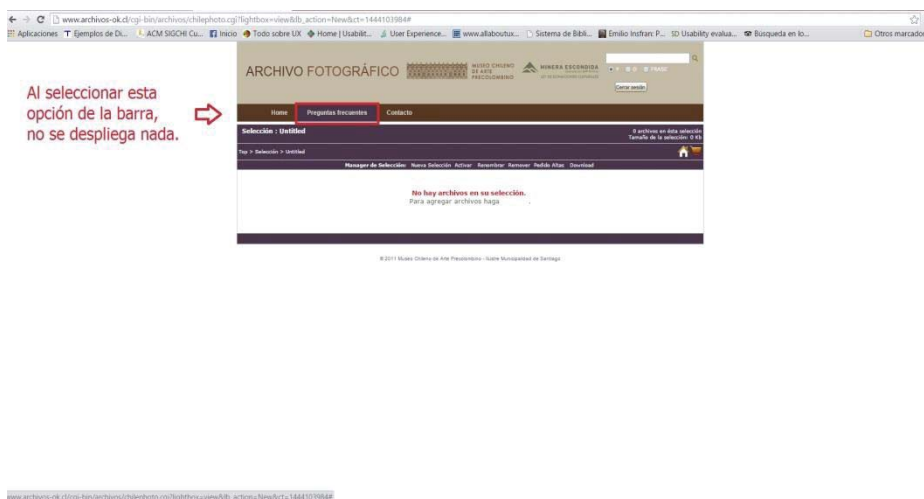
www.archivos-ok.cl/cgi-bin/archivos/chilephoto.cgi?lightbox=view&lb_action=New&ct=1444103984#

Aplicaciones Ejemplos de Di... ACM SIGCHI Cu... Inicio Todo sobre UX Home | Usabilit... User Experience... www.allaboutux... Sistema de Bibli... Emilio Insfran: P... SD Usability evalua... Búsqueda en lo... Otros marcadores

Al seleccionar esta opción de la barra, no se despliega nada.

ARCHIVO FOTOGRÁFICO

MUSEO CHILENO DE ARTE PRECOLOMBINO

MINERA ESCONDIDA

Cerrar sesión

Home Preguntas frecuentes Contacto

Selección : Untitled

0 archivos en ésta selección
Tamaño de la selección: 0 Kb

Top > Selección > Untitled

Manager de Selección: Nueva Selección Activar Renombrar Remover Pedido Altas Download

No hay archivos en su selección.
Para agregar archivos haga .

© 2011 Museo Chileno de Arte Precolombino - Ilustre Municipalidad de Santiago

www.archivos-ok.cl/cgi-bin/archivos/chilephoto.cgi?lightbox=view&lb_action=New&ct=1444103984#